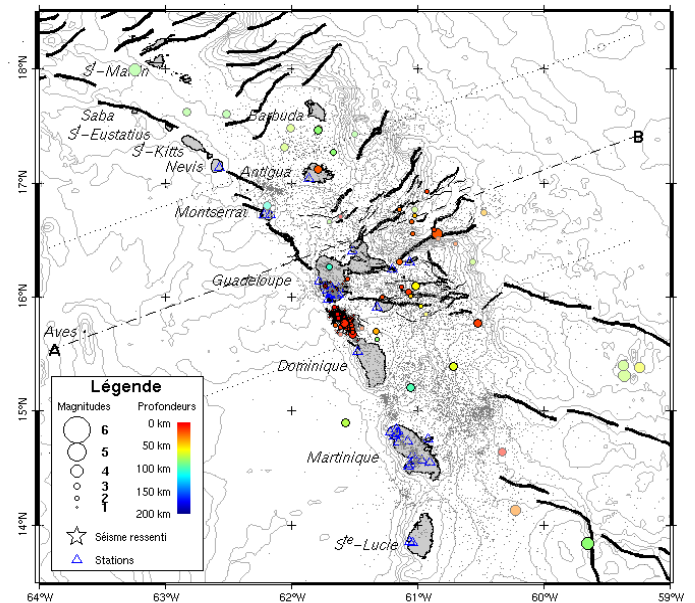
18°N
17°N
16°N
15°N
14°N
64°W
63°W
62°W
61°W
60°W
59°W
St-Martin
Saba
Barbuda
St-Eustatius
St-Kitts
Nevis
Antigua
Montserrat
Guadeloupe
Aves
A
B
Dominique
Martinique
Ste-Lucie
Légende
Magnitudes
6
5
4
3
2
1
Profondeurs
0 km
50 km
100 km
150 km
200 km
Séisme ressenti
Stations